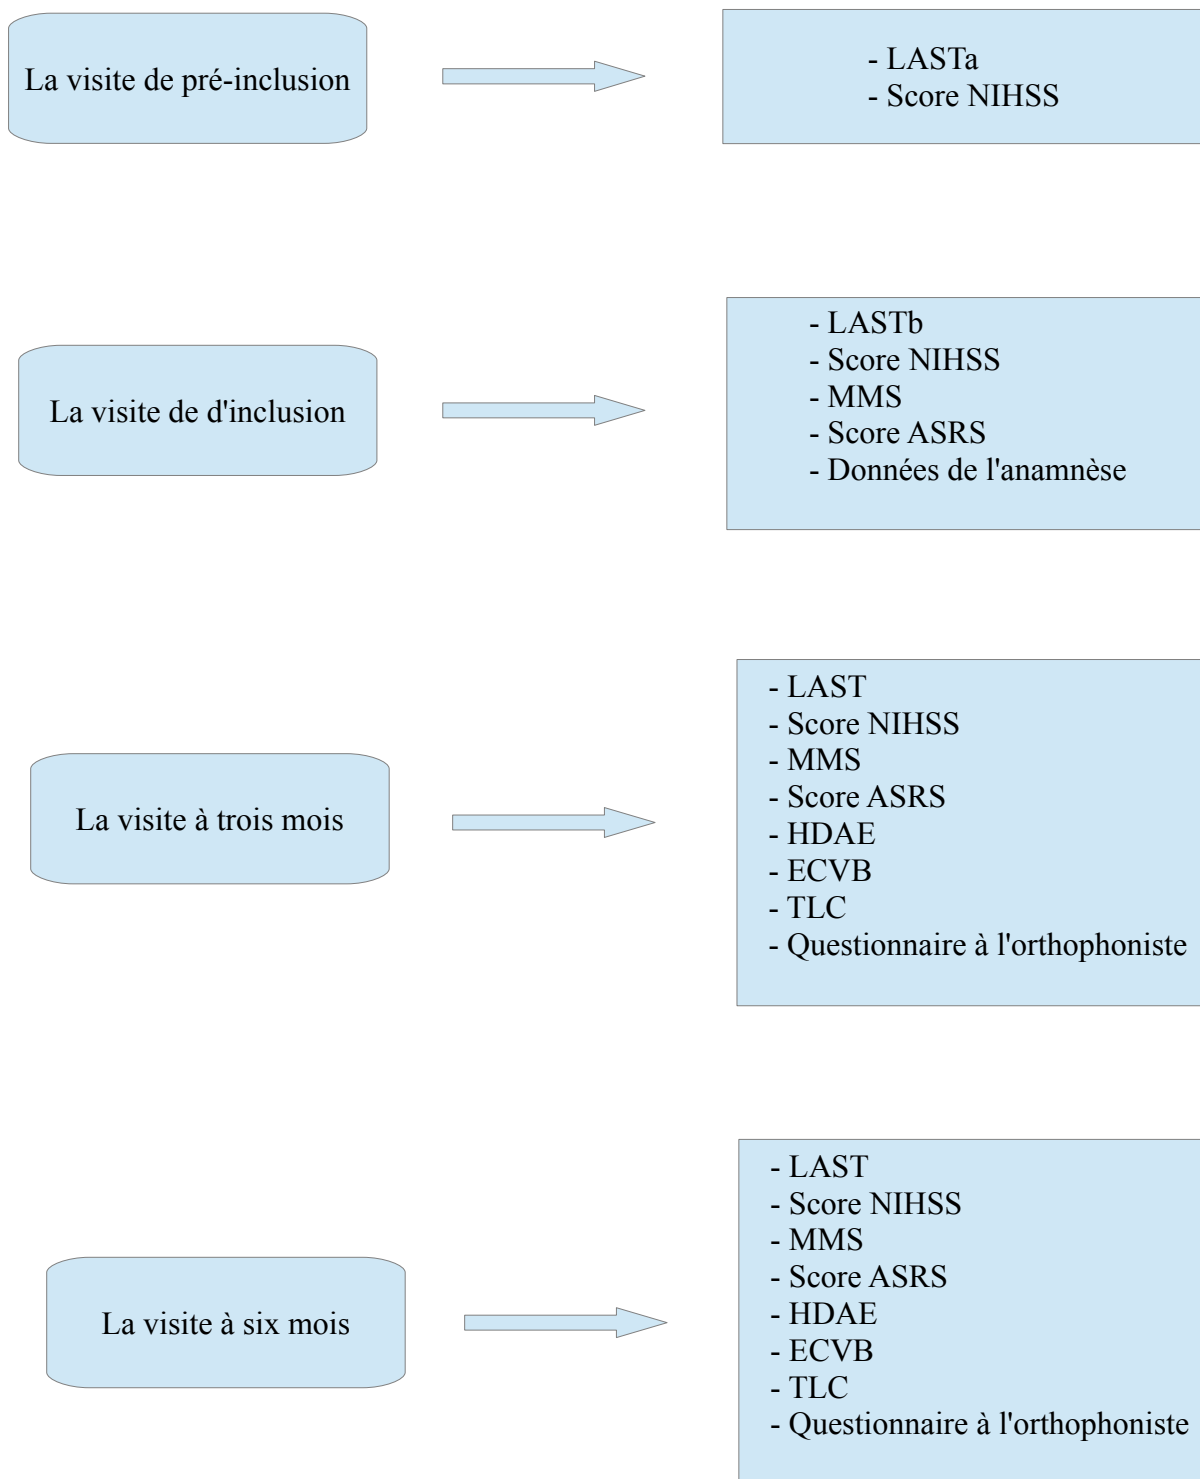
La visite de pré-inclusion

- LASTa
- Score NIHSS

La visite de d'inclusion

- LASTb
- Score NIHSS
- MMS
- Score ASRS
- Données de l'anamnèse

La visite à trois mois

- LAST
- Score NIHSS
- MMS
- Score ASRS
- HDAE
- ECVB
- TLC
- Questionnaire à l'orthophoniste

La visite à six mois

- LAST
- Score NIHSS
- MMS
- Score ASRS
- HDAE
- ECVB
- TLC
- Questionnaire à l'orthophoniste